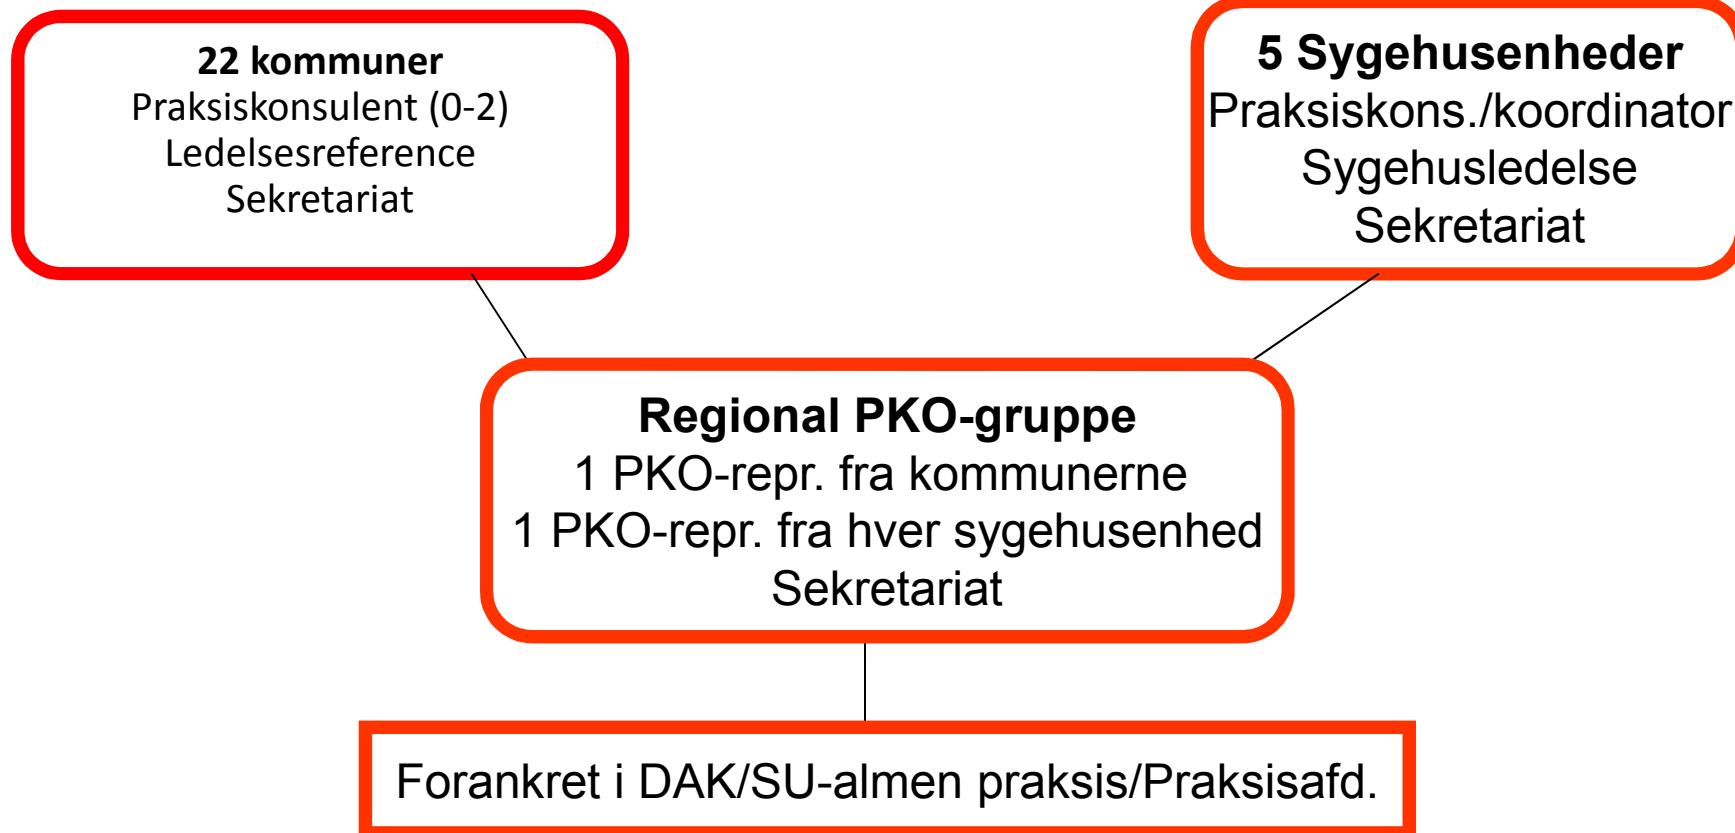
22 kommuner
Praksiskonsulent (0-2)
Ledelsesreference
Sekretariat

5 Sygehusenheder
Praksiskons./koordinator
Sygehusledelse
Sekretariat

Regional PKO-gruppe
1 PKO-repr. fra kommunerne
1 PKO-repr. fra hver sygehusenhed
Sekretariat

Forankret i DAK/SU-almen praksis/Praksisafd.